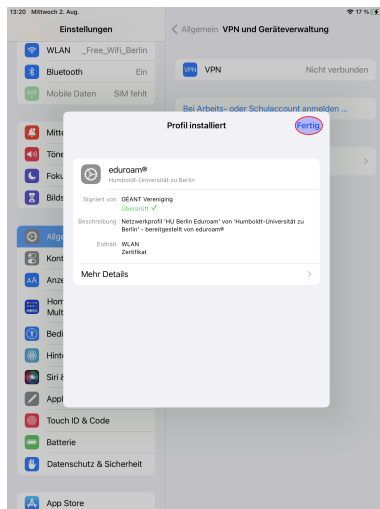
13:20 Mittwoch 2. Aug.

17 %

Einstellungen

WLAN _Free_Wifi_Berlin

Bluetooth Ein

Mobile Daten SIM fehlt

Mitt

Töne

Foku

Bilds

Allge

Kont

Anze

Hom Mult

Bedi

Hinte

Siri &

Appl

Touch ID & Code

Batterie

Datenschutz & Sicherheit

App Store

Allgemein VPN und Geräteverwaltung

VPN Nicht verbunden

Bei Arbeits- oder Schulaccount anmelden ...

Profil installiert

Fertig

eduroam®

Humboldt-Universität zu Berlin

Signiert von GÉANT Vereniging

Überprüft ✓

Beschreibung Netzwerkprofil 'HU Berlin Eduroam' von 'Humboldt-Universität zu Berlin' - bereitgestellt von eduroam®

Enthält WLAN

Zertifikat

Mehr Details